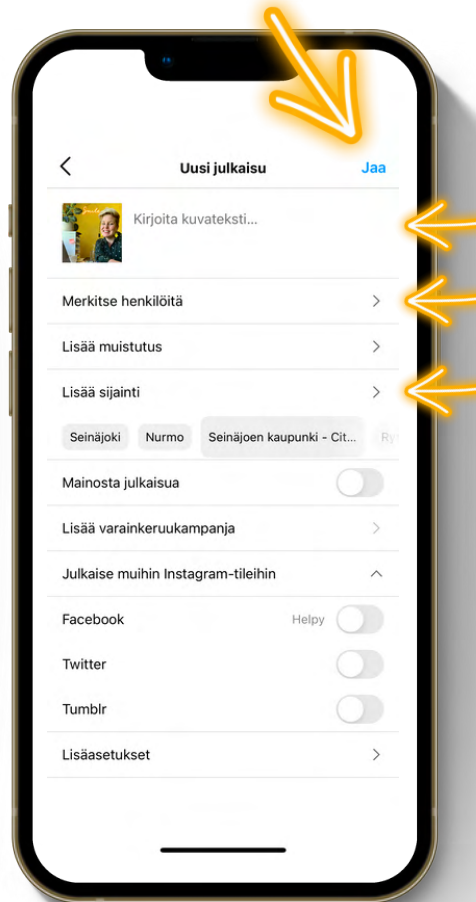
Uusi julkaisu

Jaa

Kirjoita kuvateksti...

Merkitse henkilöitä

Lisää muistutus

Lisää sijainti

Seinäjoki Nurmo Seinäjoen kaupunki - Cit... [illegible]

Mainosta julkaisua

Lisää varainkeruukampanja

Julkaise muihin Instagram-tileihin

Facebook Helpy

Twitter

Tumblr

Lisäasetukset